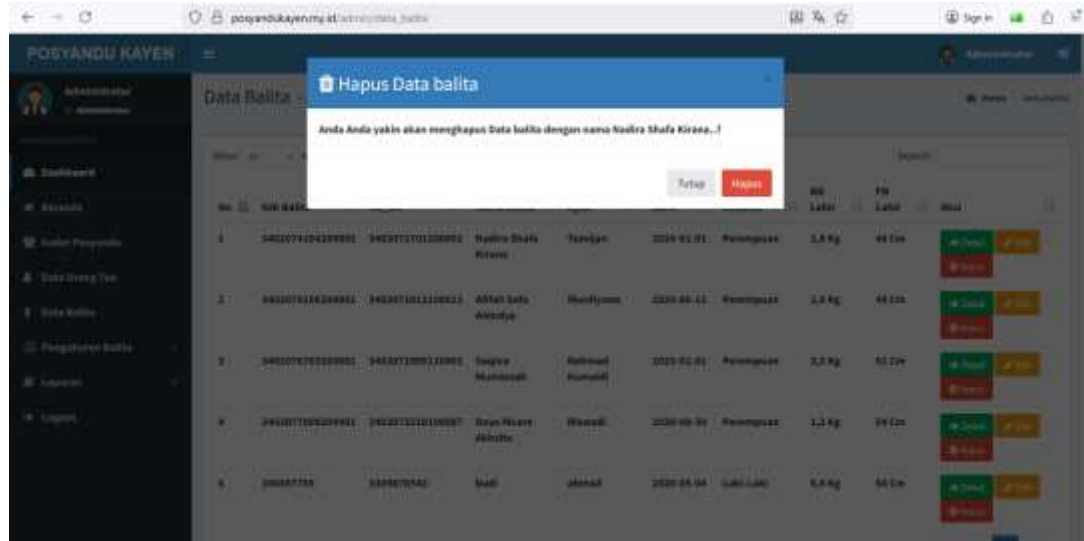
posyandukayen.my.id/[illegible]

POSYANDU KAYEN

Administrator

Dashboard

Beranda

Kader Posyandu

Data Orang Tua

Data Balita

Pengukuran Balita

Laporan

Logout

Data Balita

Hapus Data balita

Anda Anda yakin akan menghapus Data balita dengan nama Nadira Shafa Kiraza..!

Tutup Hapus

Search:

| No | NIK Balita | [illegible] | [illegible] | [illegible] | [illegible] | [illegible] | BB Lahir | PB Lahir | Aksi |
|---|---|---|---|---|---|---|---|---|---|
| 1 | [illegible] | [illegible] | Nadira Shafa Kiraza | Tumijan | 2024-01-01 | Perempuan | 2,8 Kg | 49 Cm | Detail Edit Hapus |
| 2 | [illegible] | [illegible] | Afifah Safa Aldsdya | Mardiyono | 2020-08-11 | Perempuan | 2,8 Kg | 49 Cm | Detail Edit Hapus |
| 3 | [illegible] | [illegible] | Saqira Mumtazah | Rohmad Rumandi | 2023-02-01 | Perempuan | 3,2 Kg | 51 Cm | Detail Edit Hapus |
| 4 | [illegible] | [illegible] | Sinta Nisara Aldsdya | Riwadi | 2020-09-30 | Perempuan | 3,2 Kg | 59 Cm | Detail Edit Hapus |
| 5 | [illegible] | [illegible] | Budi | Ahmad | 2020-09-04 | Laki-Laki | 6,6 Kg | 50 Cm | Detail Edit Hapus |